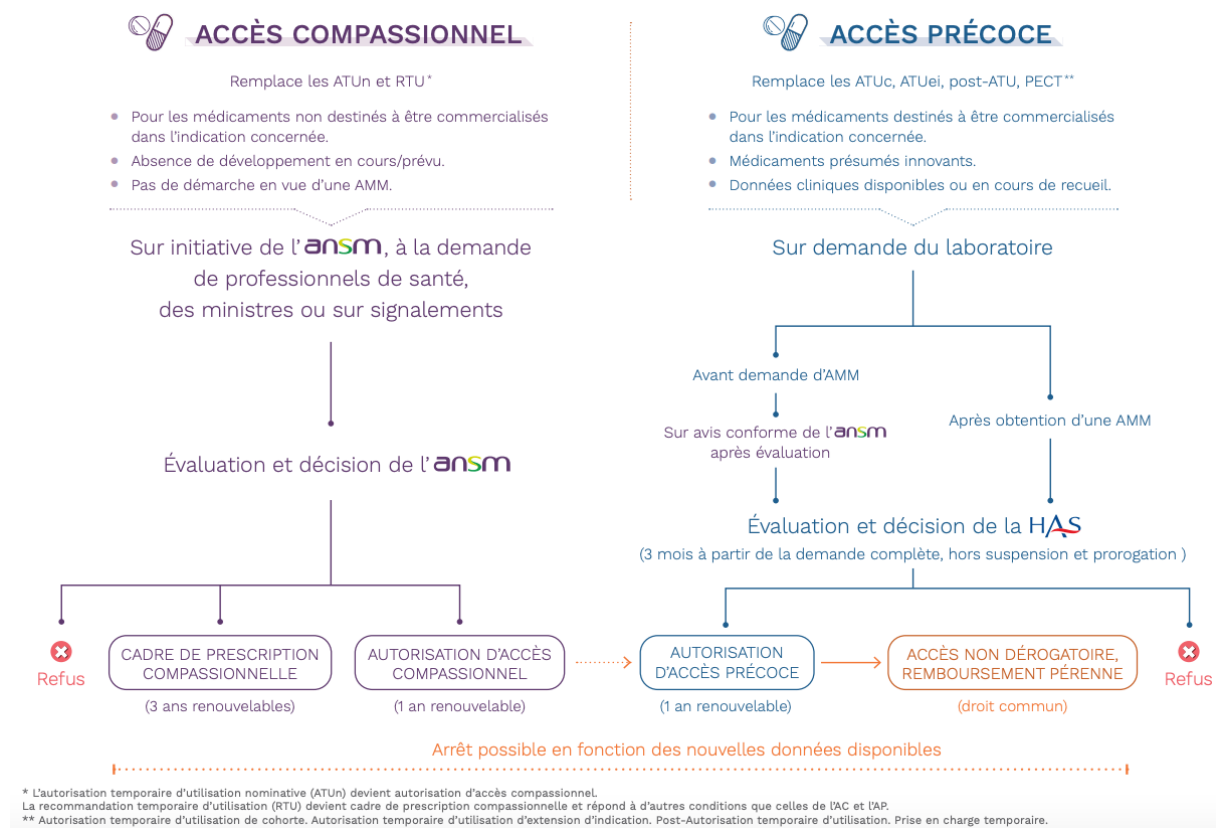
ACCÈS COMPASSIONNEL

Remplace les ATUn et RTU*

Pour les médicaments non destinés à être commercialisés dans l'indication concernée.

Absence de développement en cours/prévu.

Pas de démarche en vue d'une AMM.

Sur initiative de l'ansm, à la demande de professionnels de santé, des ministres ou sur signalements

Évaluation et décision de l'ansm

ACCÈS PRÉCOCE

Remplace les ATUc, ATUei, post-ATU, PECT**

Pour les médicaments destinés à être commercialisés dans l'indication concernée.

Médicaments présumés innovants.

Données cliniques disponibles ou en cours de recueil.

Sur demande du laboratoire

Avant demande d'AMM

Sur avis conforme de l'ansm après évaluation

Après obtention d'une AMM

Évaluation et décision de la HAS

(3 mois à partir de la demande complète, hors suspension et prorogation )

Refus

CADRE DE PRESCRIPTION COMPASSIONNELLE

(3 ans renouvelables)

AUTORISATION D'ACCÈS COMPASSIONNEL

(1 an renouvelable)

AUTORISATION D'ACCÈS PRÉCOCE

(1 an renouvelable)

ACCÈS NON DÉROGATOIRE, REMBOURSEMENT PÉRENNE

(droit commun)

Refus

Arrêt possible en fonction des nouvelles données disponibles

* L'autorisation temporaire d'utilisation nominative (ATUn) devient autorisation d'accès compassionnel.
La recommandation temporaire d'utilisation (RTU) devient cadre de prescription compassionnelle et répond à d'autres conditions que celles de l'AC et l'AP.
** Autorisation temporaire d'utilisation de cohorte. Autorisation temporaire d'utilisation d'extension d'indication. Post-Autorisation temporaire d'utilisation. Prise en charge temporaire.